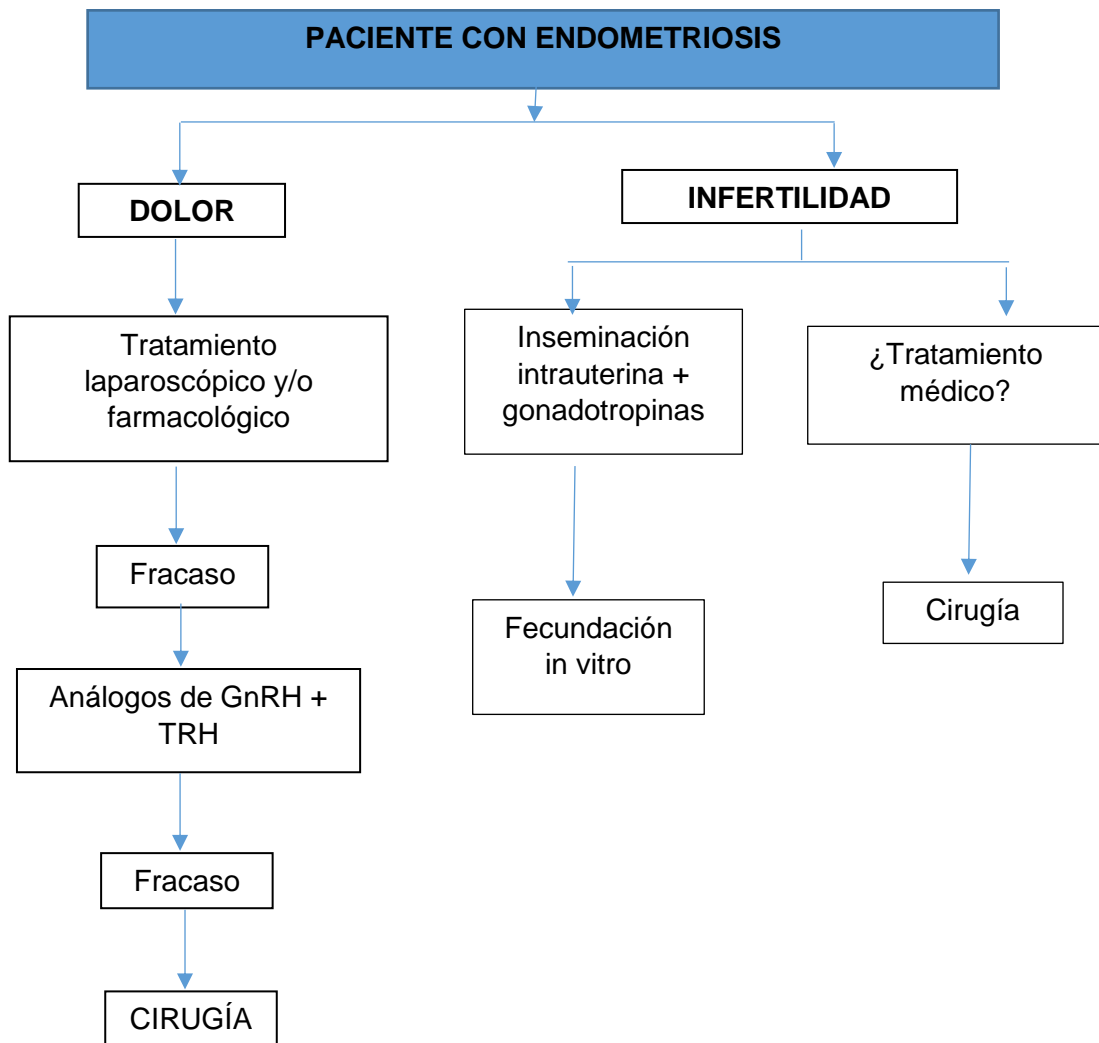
PACIENTE CON ENDOMETRIOSIS

DOLOR

Tratamiento laparoscópico y/o farmacológico

Fracaso

Análogos de GnRH + TRH

Fracaso

CIRUGÍA

INFERTILIDAD

Inseminación intrauterina + gonadotropinas

Fecundación in vitro

¿Tratamiento médico?

Cirugía